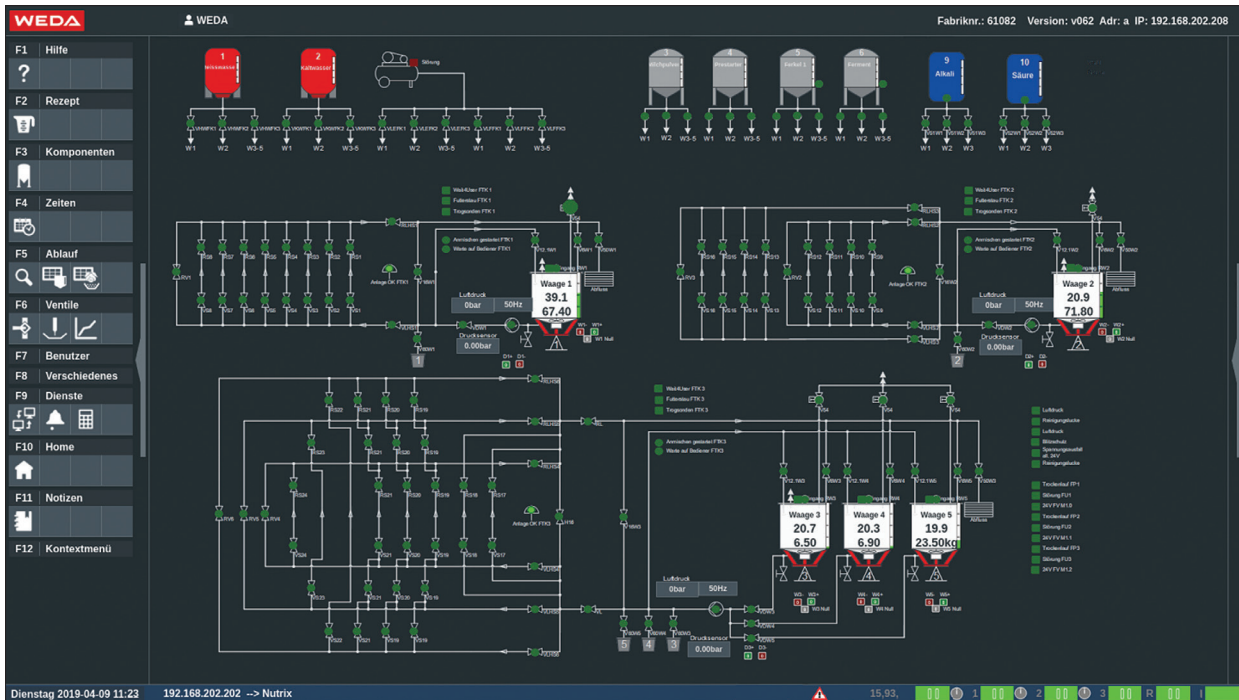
WEDA
WEDA
Fabriknr.: 61082 Version: v062 Adr: a IP: 192.168.202.208

F1 Hilfe
F2 Rezept
F3 Komponenten
F4 Zeiten
F5 Ablauf
F6 Ventile
F7 Benutzer
F8 Verschiedenes
F9 Dienste
F10 Home
F11 Notizen
F12 Kontextmenü

1
Heisswasser
2
Kaltwasser
Störung
W1 W2 W3-5 W1 W2 W3-5 W1 W2 W3-5 W1 W2 W3-5
3
4
5
6
W1 W2 W3-5 W1 W2 W3-5 W1 W2 W3-5 W1 W2 W3-5
9
Alkali
W1 W2 W3
10
Säure
W1 W2 W3

Waage 1
39.1
67.40
Luftdruck
0bar
50Hz
Drucksensor
0.00bar
Anlage OK FTK1
1

Waage 2
20.9
71.80
Luftdruck
0bar
50Hz
Drucksensor
0.00bar
Anlage OK FTK2
2

Waage 3
20.7
6.50
Waage 4
20.3
6.90
Waage 5
19.9
23.50kg
Luftdruck
0bar
50Hz
Drucksensor
0.00bar
Anlage OK FTK3
5 4 3

Dienstag 2019-04-09 11:23
192.168.202.202 --> Nutrix
15,93,
1 2 3 R